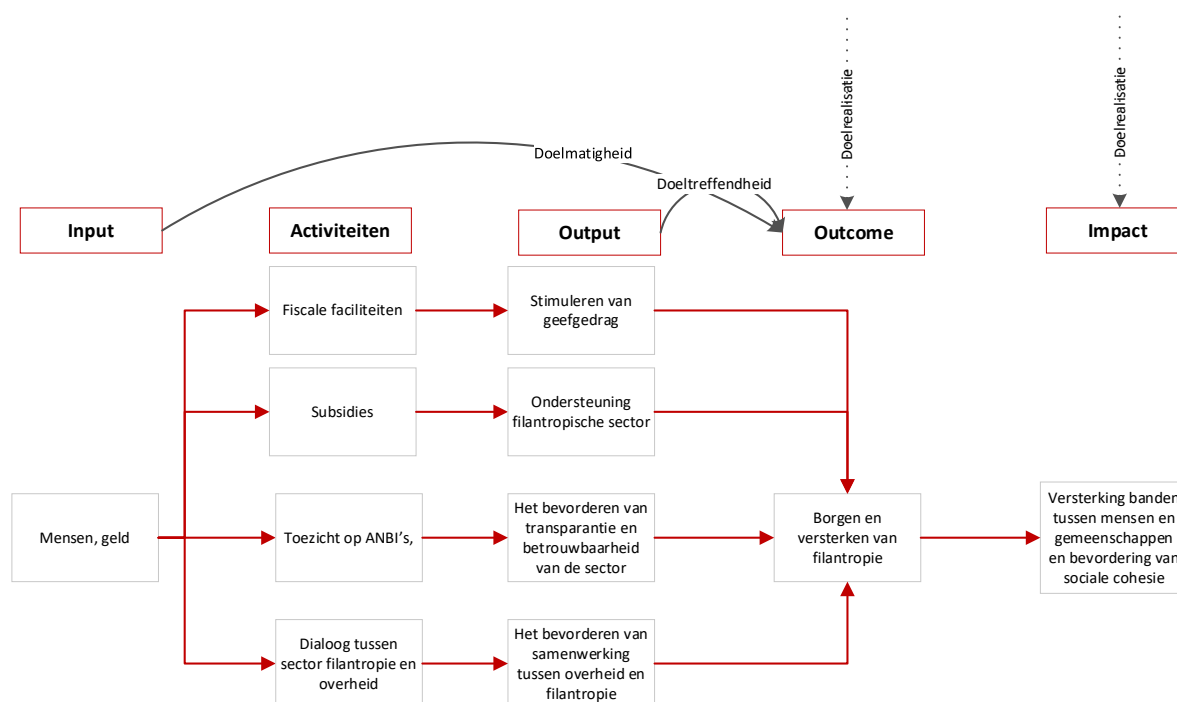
Doelrealisatie

Doelrealisatie

Doelmatigheid

Doeltreffendheid

Input

Activiteiten

Output

Outcome

Impact

Fiscale faciliteiten

Stimuleren van geefgedrag

Subsidies

Ondersteuning filantropische sector

Mensen, geld

Toezicht op ANBI's,

Het bevorderen van transparantie en betrouwbaarheid van de sector

Borgen en versterken van filantropie

Versterking banden tussen mensen en gemeenschappen en bevordering van sociale cohesie

Dialoog tussen sector filantropie en overheid

Het bevorderen van samenwerking tussen overheid en filantropie